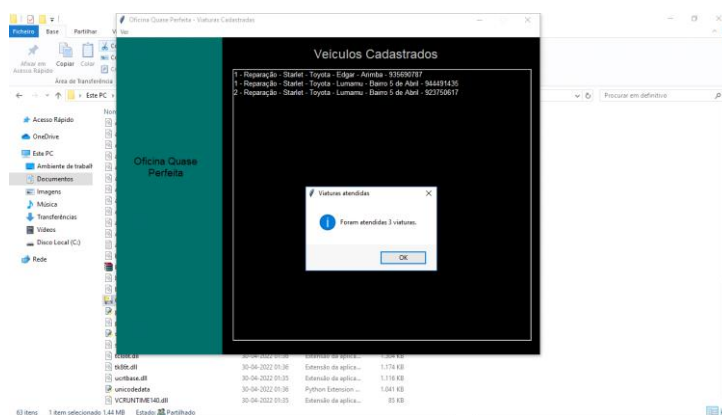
Oficina Quase Perfeita - Viaturas Cadastradas

Ficheiro Base Partilhar Vi

Afixar em Acesso Rápido Copiar Colar

Área de Transferência

Este PC

Acesso Rápido
OneDrive
Este PC
Ambiente de trabalho
Documentos
Imagens
Música
Transferências
Vídeos
Disco Local (C:)
Rede

Oficina Quase Perfeita

Veículos Cadastrados

1 - Reparação - Starlet - Toyota - Edgar - Arimba - 935690787
1 - Reparação - Starlet - Toyota - Lumamu - Bairo 5 de Abril - 944491435
2 - Reparação - Starlet - Toyota - Lumamu - Bairo 5 de Abril - 923750617

Viaturas atendidas

Foram atendidas 3 viaturas.

OK

Procurar em definitivo

| | | | |
|---|---|---|---|
| tcl86t.dll | 30-04-2022 01:36 | Extensão da aplica... | 1.504 KB |
| tk86t.dll | 30-04-2022 01:36 | Extensão da aplica... | 1.174 KB |
| ucrtbase.dll | 30-04-2022 01:35 | Extensão da aplica... | 1.116 KB |
| unicodedata | 30-04-2022 01:36 | Python Extension ... | 1.041 KB |
| VCRUNTIME140.dll | 30-04-2022 01:35 | Extensão da aplica... | 85 KB |

63 itens 1 item selecionado 1,44 MB Estado: Partilhado